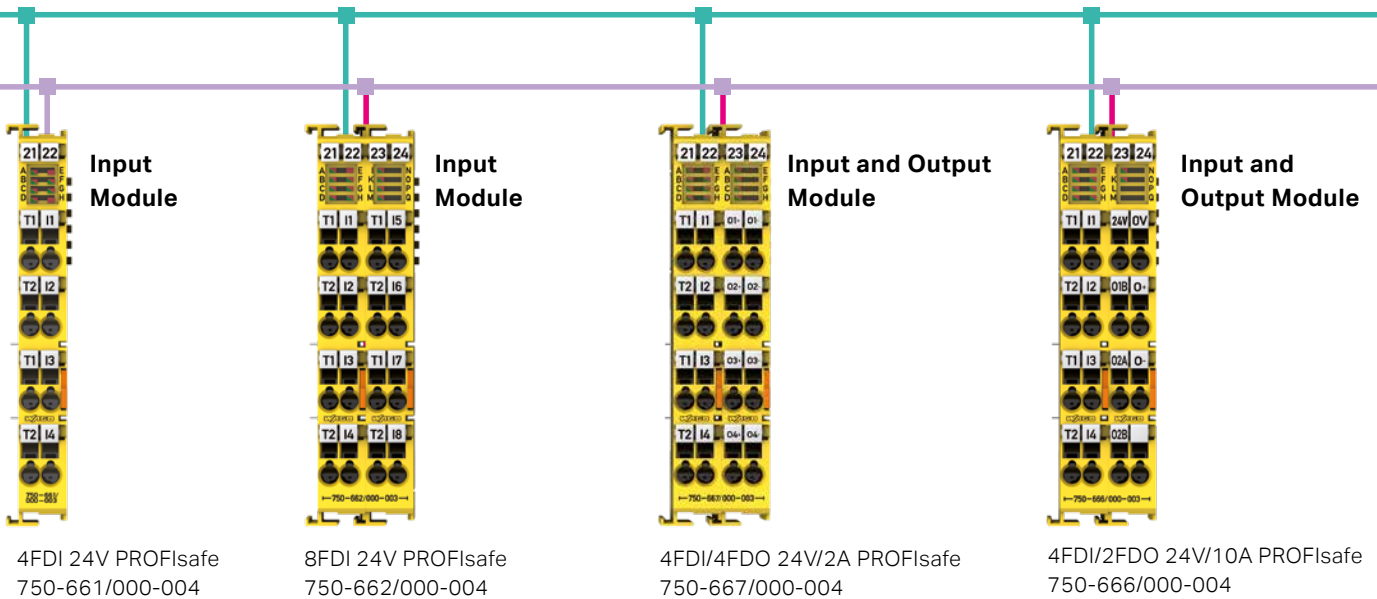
21 22
A E
B F
C G
D H
T1 I1
T2 I2
T1 I3
T2 I4
750-661/000-004

Input Module

21 22 23 24
A E I M
B F J N
C G K O
D H L P
T1 I1 T1 I5
T2 I2 T2 I6
T1 I3 T1 I7
T2 I4 T2 I8
750-662/000-003

Input Module

21 22 23 24
T1 I1 O1+ O1-
T2 I2 O2+ O2-
T1 I3 O3+ O3-
T2 I4 O4+ O4-
750-667/000-003

Input and Output Module

21 22 23 24
T1 I1 24V 0V
T2 I2 O1B O+
T1 I3 O2A O-
T2 I4 O2B
750-666/000-003

Input and Output Module

4FDI 24V PROFIsafe
750-661/000-004

8FDI 24V PROFIsafe
750-662/000-004

4FDI/4FDO 24V/2A PROFIsafe
750-667/000-004

4FDI/2FDO 24V/10A PROFIsafe
750-666/000-004